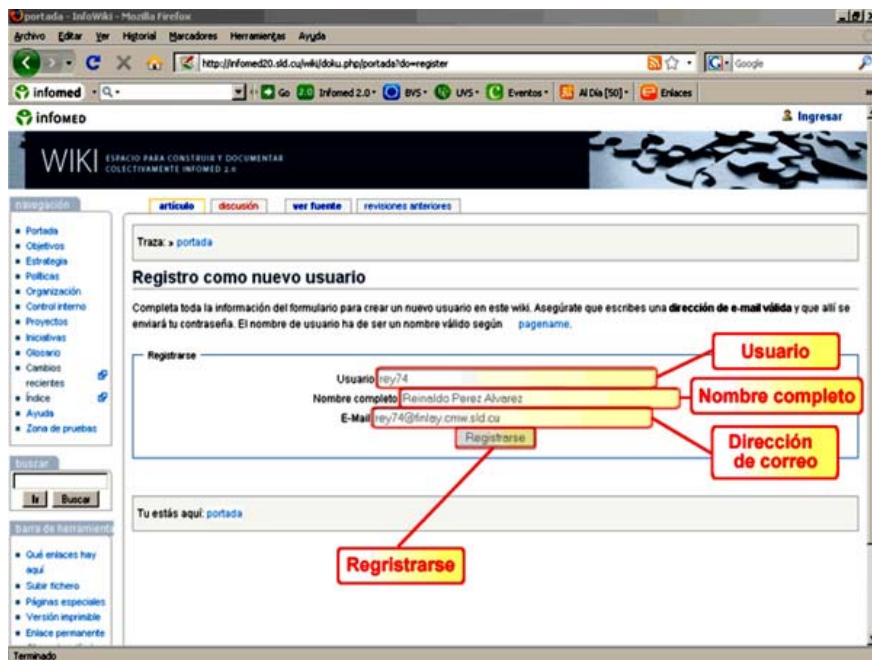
portada - InfoWiki - Mozilla Firefox

Archivo Editar Ver Historial Marcadores Herramientas Ayuda

http://infomed20.sld.cu/wiki/doku.php/portada?do=register

Google

infomed

Go Infomed 2.0 BVS UVS Eventos Al Día [50] Enlaces

infomed

Ingresar

WIKI ESPACIO PARA CONSTRUIR Y DOCUMENTAR COLECTIVAMENTE INFOMED 2.0

navegación

artículo discusión ver fuente revisiones anteriores

- Portada
- Objetivos
- Estrategia
- Políticas
- Organización
- Control interno
- Proyectos
- Iniciativas
- Glosario
- Cambios recientes
- Índice
- Ayuda
- Zona de pruebas

Traza: » portada

Registro como nuevo usuario

Completa toda la información del formulario para crear un nuevo usuario en este wiki. Asegúrate que escribes una dirección de e-mail válida y que allí se enviará tu contraseña. El nombre de usuario ha de ser un nombre válido según pagename.

Registrarse

Usuario rey74

Nombre completo Reinaldo Perez Alvarez

E-Mail rey74@finlay.cmw.sld.cu

Registrarse

Usuario

Nombre completo

Dirección de correo

buscar

Ir Buscar

Tu estás aquí: portada

barra de herramientas

- Qué enlaces hay aquí
- Subir fichero
- Páginas especiales
- Versión imprimible
- Enlace permanente

Regristrarse

Terminado